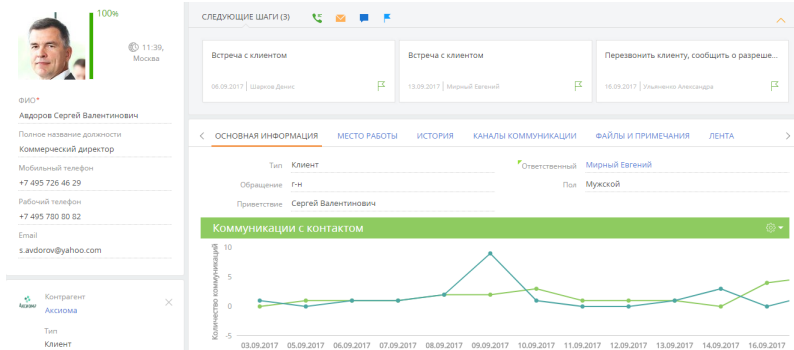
100%

11:39, Москва

ФИО*
Авдоров Сергей Валентинович
Полное название должности
Коммерческий директор
Мобильный телефон
+7 495 726 46 29
Рабочий телефон
+7 495 780 80 82
Email
s.avdorov@yahoo.com

Аксиома
Контрагент
Аксиома
Тип
Клиент

СЛЕДУЮЩИЕ ШАГИ (3)

Встреча с клиентом
06.09.2017 Шарков Денис

Встреча с клиентом
13.09.2017 Мирный Евгений

Перезвонить клиенту, сообщить о разреше...
16.09.2017 Ульяненко Александра

ОСНОВНАЯ ИНФОРМАЦИЯ МЕСТО РАБОТЫ ИСТОРИЯ КАНАЛЫ КОММУНИКАЦИИ ФАЙЛЫ И ПРИМЕЧАНИЯ ЛЕНТА

Тип Клиент
Обращение г-н
Приветствие Сергей Валентинович
Ответственный Мирный Евгений
Пол Мужской

Коммуникации с контактом

Количество коммуникаций
10
5
0
-5
03.09.2017 05.09.2017 06.09.2017 07.09.2017 08.09.2017 09.09.2017 10.09.2017 11.09.2017 12.09.2017 13.09.2017 14.09.2017 16.09.2017